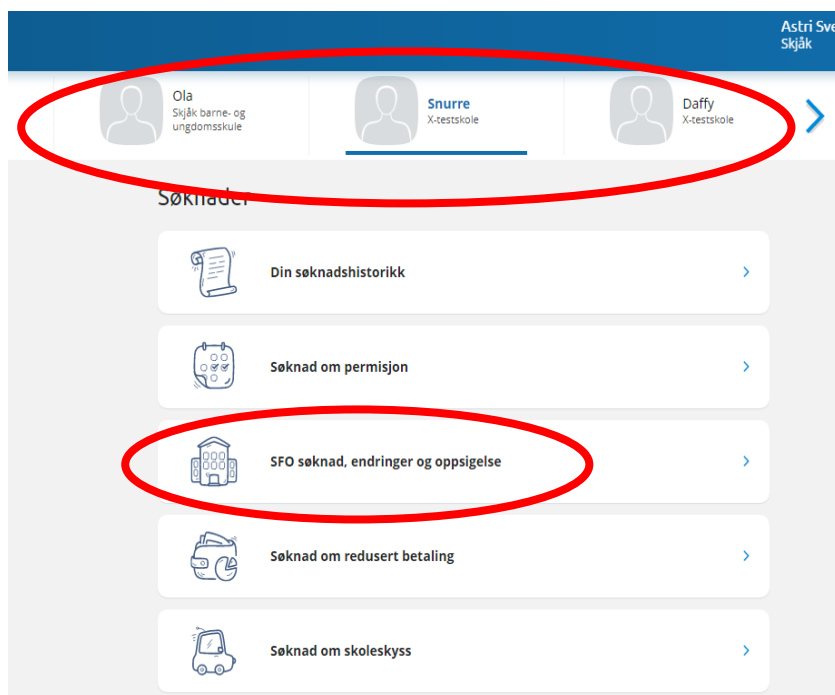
Astri Sve
Skjåk

Ola
Skjåk barne- og ungdomsskule

Snurre
X-testskole

Daffy
X-testskole

Søknader

Din søknadshistorikk

Søknad om permisjon

SFO søknad, endringer og oppsigelse

Søknad om redusert betaling

Søknad om skoleskyss